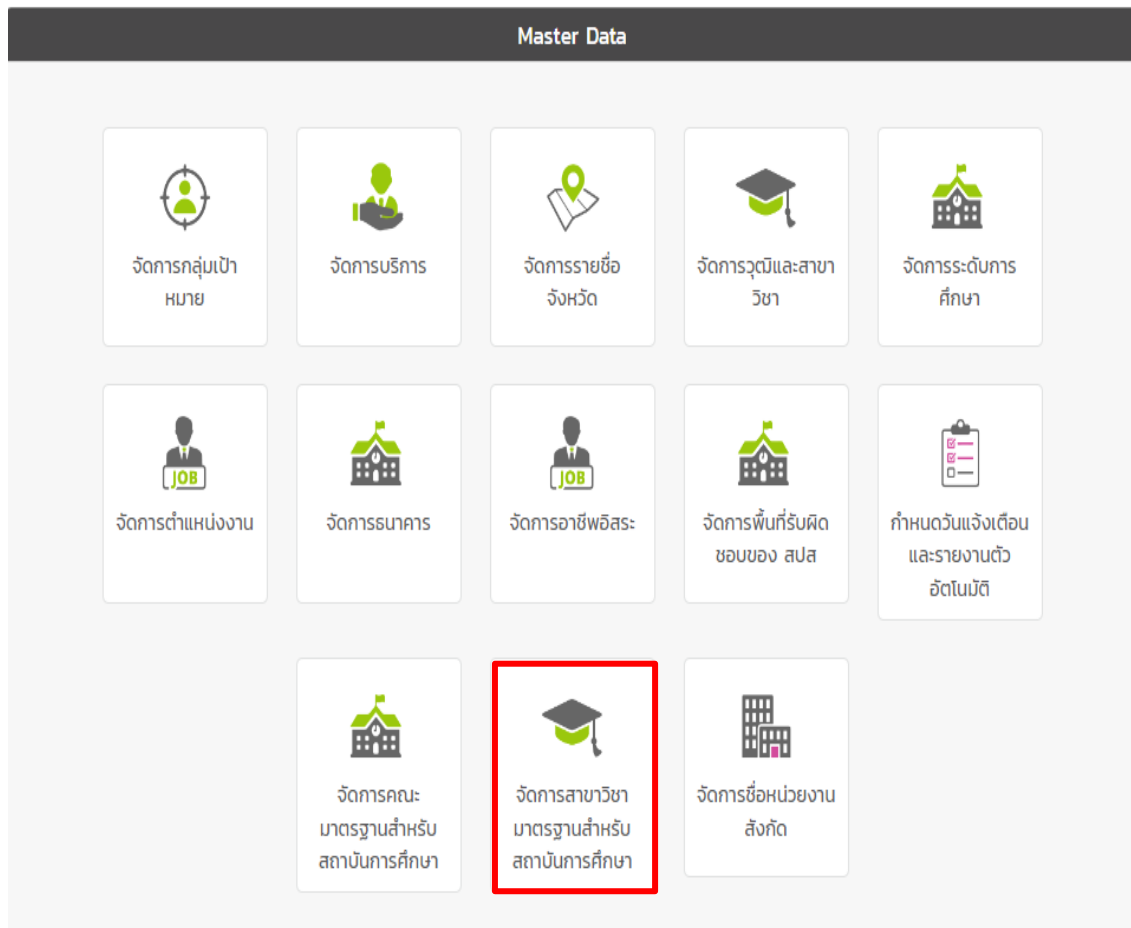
Master Data

จัดการกลุ่มเป้าหมาย

จัดการบริการ

จัดการรายชื่อจังหวัด

จัดการวุฒิและสาขาวิชา

จัดการระดับการศึกษา

JOB

จัดการตำแหน่งงาน

จัดการธนาคาร

JOB

จัดการอาชีพอิสระ

จัดการพื้นที่รับผิดชอบของ สปส

กำหนดวันแจ้งเตือนและรายงานตัวอัตโนมัติ

จัดการคณะมาตรฐานสำหรับสถาบันการศึกษา

จัดการสาขาวิชามาตรฐานสำหรับสถาบันการศึกษา

จัดการชื่อหน่วยงานสังกัด